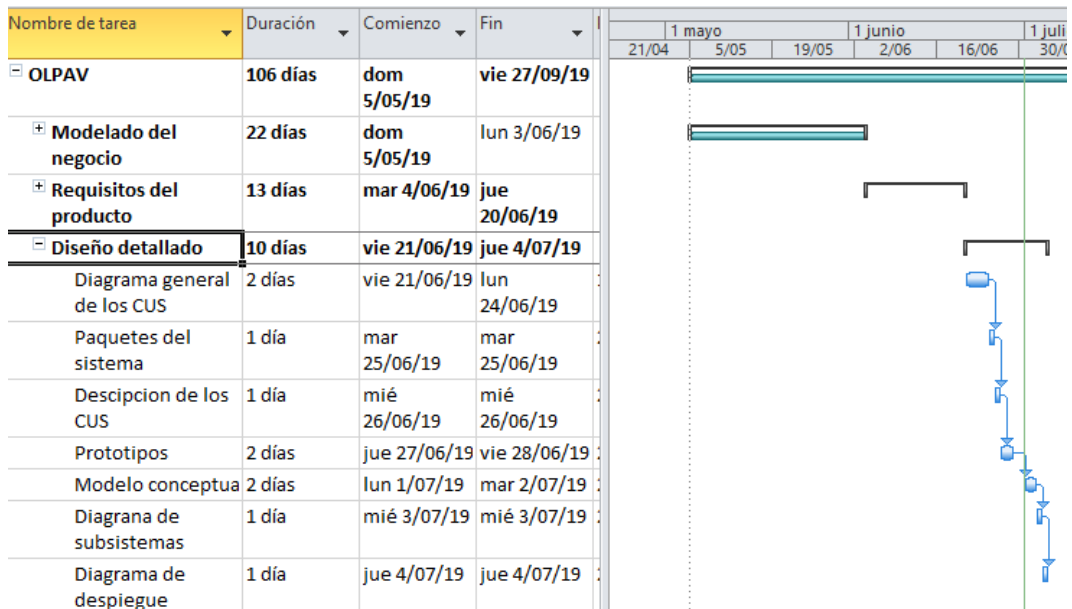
| Nombre de tarea | Duración | Comienzo | Fin |
|---|---|---|---|
| OLPAV | 106 días | dom 5/05/19 | vie 27/09/19 |
| Modelado del negocio | 22 días | dom 5/05/19 | lun 3/06/19 |
| Requisitos del producto | 13 días | mar 4/06/19 | jue 20/06/19 |
| Diseño detallado | 10 días | vie 21/06/19 | jue 4/07/19 |
| Diagrama general de los CUS | 2 días | vie 21/06/19 | lun 24/06/19 |
| Paquetes del sistema | 1 día | mar 25/06/19 | mar 25/06/19 |
| Descipcion de los CUS | 1 día | mié 26/06/19 | mié 26/06/19 |
| Prototipos | 2 días | jue 27/06/19 | vie 28/06/19 |
| Modelo conceptua | 2 días | lun 1/07/19 | mar 2/07/19 |
| Diagrana de subsistemas | 1 día | mié 3/07/19 | mié 3/07/19 |
| Diagrama de despiegue | 1 día | jue 4/07/19 | jue 4/07/19 |

1 mayo | 1 junio | 1 juli
21/04 | 5/05 | 19/05 | 2/06 | 16/06 | 30/0